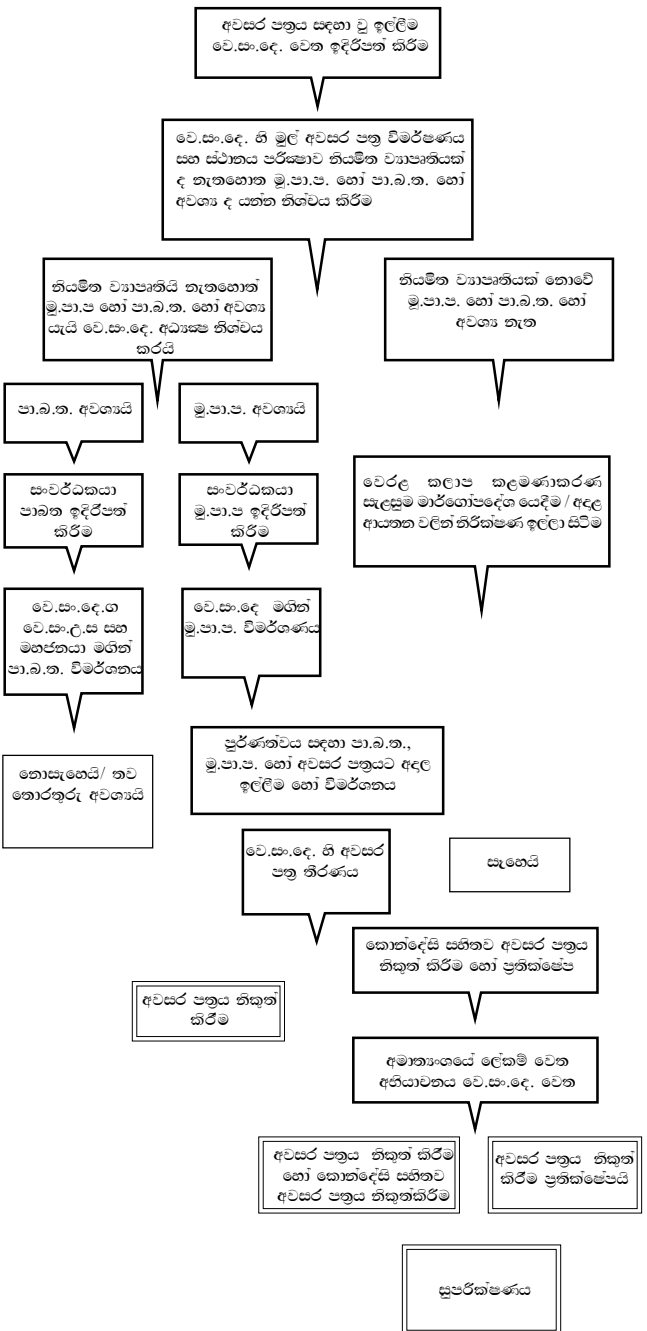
අවසර පත්‍රය සඳහා වූ ඉල්ලීම වෙ.සං.දෙ. වෙත ඉදිරිපත් කිරීම

වෙ.සං.දෙ. හි මූල් අවසර පත්‍ර විමර්ෂණය සහ ස්ථානය පරීක්‍ෂාව නියමිත ව්‍යාපෘතියක් ද නැතහොත මූ.පා.ප. හෝ පා.බ.ත. හෝ අවශ්‍ය ද යන්න නිශ්චය කිරීම

නියමිත ව්‍යාපෘතියි නැතහොත් මූ.පා.ප හෝ පා.බ.ත. හෝ අවශ්‍ය යැයි වෙ.සං.දෙ. අධ්‍යක්‍ෂ නිශ්චය කරයි

නියමිත ව්‍යාපෘතියක් නොවේ මූ.පා.ප. හෝ පා.බ.ත. හෝ අවශ්‍ය නැත

පා.බ.ත. අවශ්‍යයි

මූ.පා.ප. අවශ්‍යයි

සංවර්ධකයා පාබත ඉදිරිපත් කිරීම

සංවර්ධකයා මූ.පා.ප ඉදිරිපත් කිරීම

වෙරළ කලාප කළමණාකරණ සැළසුම මාර්ගෝපදේශ යෙදීම / අදාළ ආයතන වලින් නිරීක්ෂණ ඉල්ලා සිටීම

වෙ.සං.දෙ.ග වෙ.සං.උ.ස සහ මහජනයා මගින් පා.බ.ත. විමර්ශනය

වෙ.සං.දෙ මගින් මූ.පා.ප. විමර්ශණය

පූර්ණත්වය සඳහා පා.බ.ත., මූ.පා.ප. හෝ අවසර පත්‍රයට අදාළ ඉල්ලීම හෝ විමර්ශනය

නොසෑහෙයි/ තව තොරතුරු අවශ්‍යයි

වෙ.සං.දෙ. හි අවසර පත්‍ර තීරණය

සෑහෙයි

කොන්දේසි සහිතව අවසර පත්‍රය නිකුත් කිරීම හෝ ප්‍රතික්ෂේප

අවසර පත්‍රය නිකුත් කිරීම

අමාත්‍යංශයේ ලේකම් වෙත අභියාචනය වෙ.සං.දෙ. වෙත

අවසර පත්‍රය නිකුත් කිරීම හෝ කොන්දේසි සහිතව අවසර පත්‍රය නිකුත්කිරීම

අවසර පත්‍රය නිකුත් කිරීම ප්‍රතික්ෂේපයි

සුපරීක්ෂණය